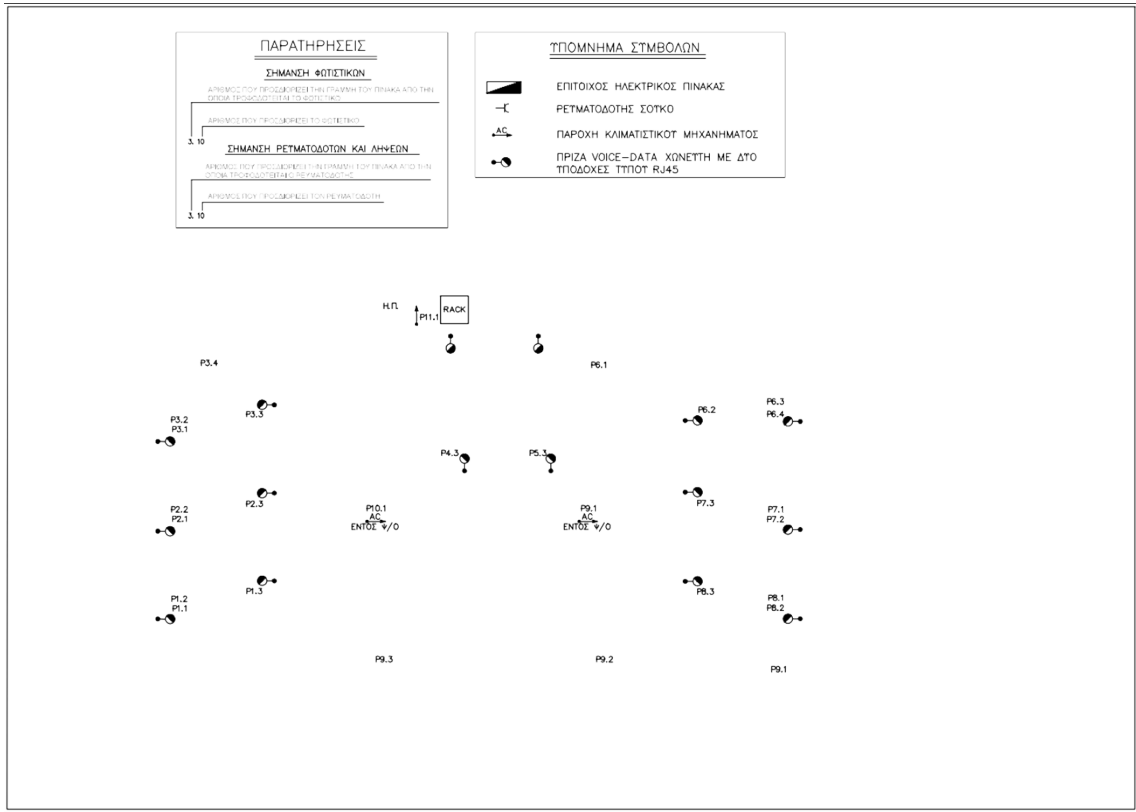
ΠΑΡΑΤΗΡΗΣΕΙΣ

ΣΗΜΑΝΣΗ ΦΩΤΙΣΤΙΚΩΝ

ΑΡΙΘΜΟΣ ΠΟΥ ΠΡΟΣΔΙΟΡΙΖΕΙ ΤΗΝ ΓΡΑΜΜΗ ΤΟΥ ΠΙΝΑΚΑ ΑΠΟ ΤΗΝ ΟΠΟΙΑ ΤΡΟΦΟΔΟΤΕΙΤΑΙ ΤΟ ΦΩΤΙΣΤΙΚΟ

ΑΡΙΘΜΟΣ ΠΟΥ ΠΡΟΣΔΙΟΡΙΖΕΙ ΤΟ ΦΩΤΙΣΤΙΚΟ

3. 10

ΣΗΜΑΝΣΗ ΡΕΥΜΑΤΟΔΟΤΩΝ ΚΑΙ ΛΗΨΕΩΝ

ΑΡΙΘΜΟΣ ΠΟΥ ΠΡΟΣΔΙΟΡΙΖΕΙ ΤΗΝ ΓΡΑΜΜΗ ΤΟΥ ΠΙΝΑΚΑ ΑΠΟ ΤΗΝ ΟΠΟΙΑ ΤΡΟΦΟΔΟΤΕΙΤΑΙ Ο ΡΕΥΜΑΤΟΔΟΤΗΣ

ΑΡΙΘΜΟΣ ΠΟΥ ΠΡΟΣΔΙΟΡΙΖΕΙ ΤΟΝ ΡΕΥΜΑΤΟΔΟΤΗ

3. 10

ΥΠΟΜΝΗΜΑ ΣΥΜΒΟΛΩΝ

ΕΠΙΤΟΙΧΟΣ ΗΛΕΚΤΡΙΚΟΣ ΠΙΝΑΚΑΣ

ΡΕΥΜΑΤΟΔΟΤΗΣ ΣΟΥΚΟ

AC ΠΑΡΟΧΗ ΚΛΙΜΑΤΙΣΤΙΚΟΥ ΜΗΧΑΝΗΜΑΤΟΣ

ΠΡΙΖΑ VOICE-DATA ΧΩΝΕΥΤΗ ΜΕ ΔΥΟ ΥΠΟΔΟΧΕΣ ΤΥΠΟΥ RJ45

Η.Π.
P11.1
RACK

P3.4
P6.1
P3.3
P6.2
P6.3
P6.4
P3.2
P3.1
P4.3
P5.3
P2.3
P7.3
P10.1
AC
ΕΝΤΟΣ Ψ/Ο
P9.1
AC
ΕΝΤΟΣ Ψ/Ο
P2.2
P2.1
P7.1
P7.2
P1.3
P8.3
P1.2
P1.1
P8.1
P8.2
P9.3
P9.2
P9.1